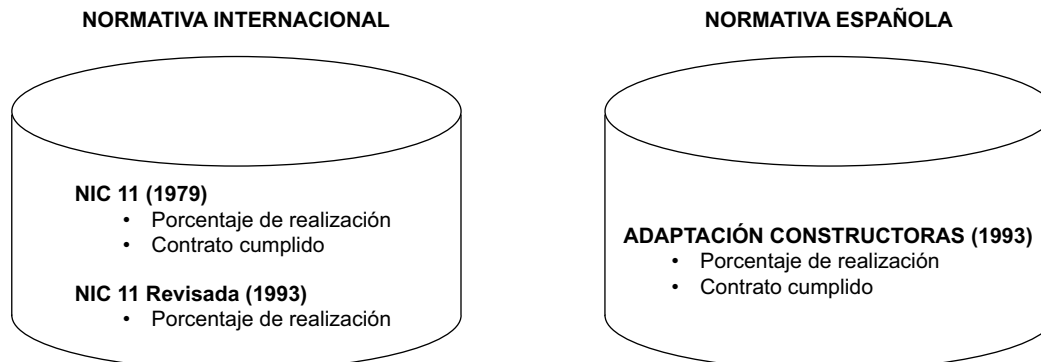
NORMATIVA INTERNACIONAL

NIC 11 (1979)
• Porcentaje de realización
• Contrato cumplido

NIC 11 Revisada (1993)
• Porcentaje de realización

NORMATIVA ESPAÑOLA

ADAPTACIÓN CONSTRUCTORAS (1993)
• Porcentaje de realización
• Contrato cumplido